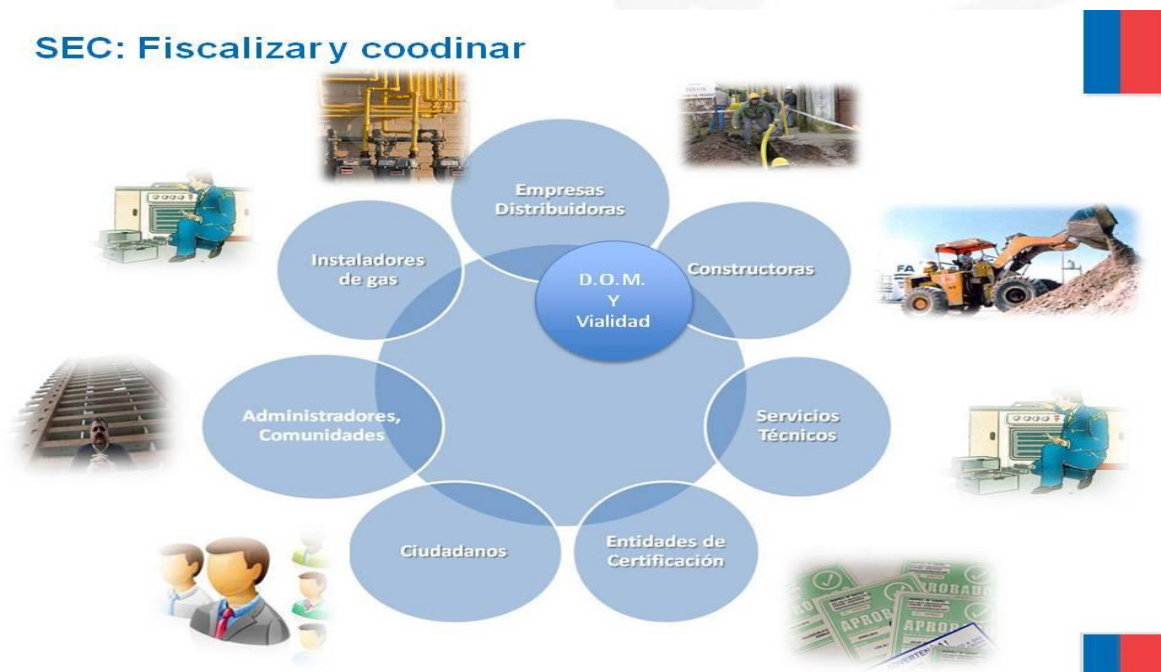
SEC: Fiscalizar y coodinar

Empresas Distribuidoras

Instaladores de gas

D.O.M. Y Vialidad

Constructoras

Administradores, Comunidades

Servicios Técnicos

Ciudadanos

Entidades de Certificación

FA

APROBADO

APROB

APROB